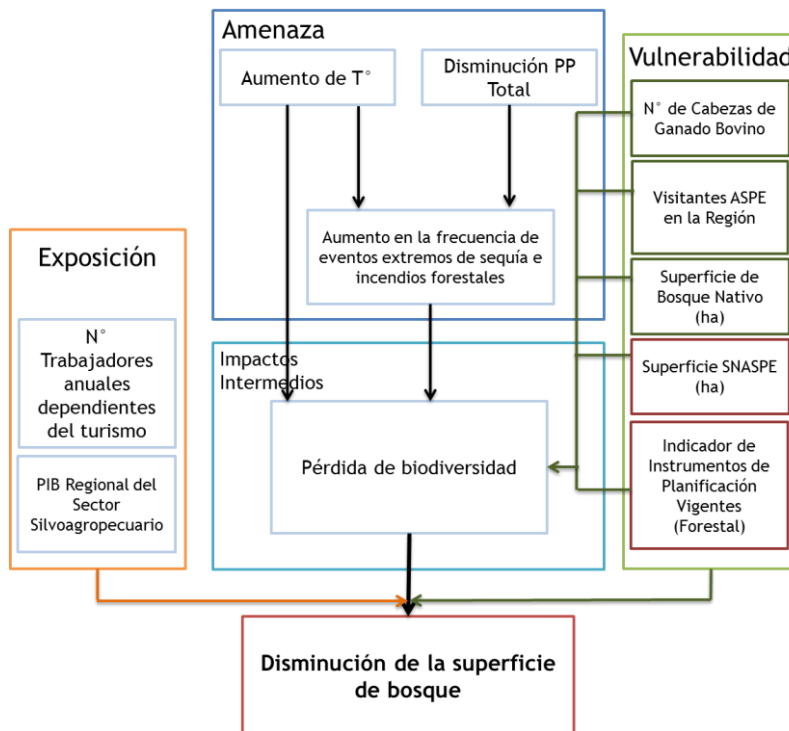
Amenaza

Aumento de T°

Disminución PP Total

Aumento en la frecuencia de eventos extremos de sequía e incendios forestales

Vulnerabilidad

N° de Cabezas de Ganado Bovino

Visitantes ASPE en la Región

Superficie de Bosque Nativo (ha)

Superficie SNASPE (ha)

Indicador de Instrumentos de Planificación Vigentes (Forestal)

Exposición

N° Trabajadores anuales dependientes del turismo

PIB Regional del Sector Silvoagropecuario

Impactos Intermedios

Pérdida de biodiversidad

Disminución de la superficie de bosque